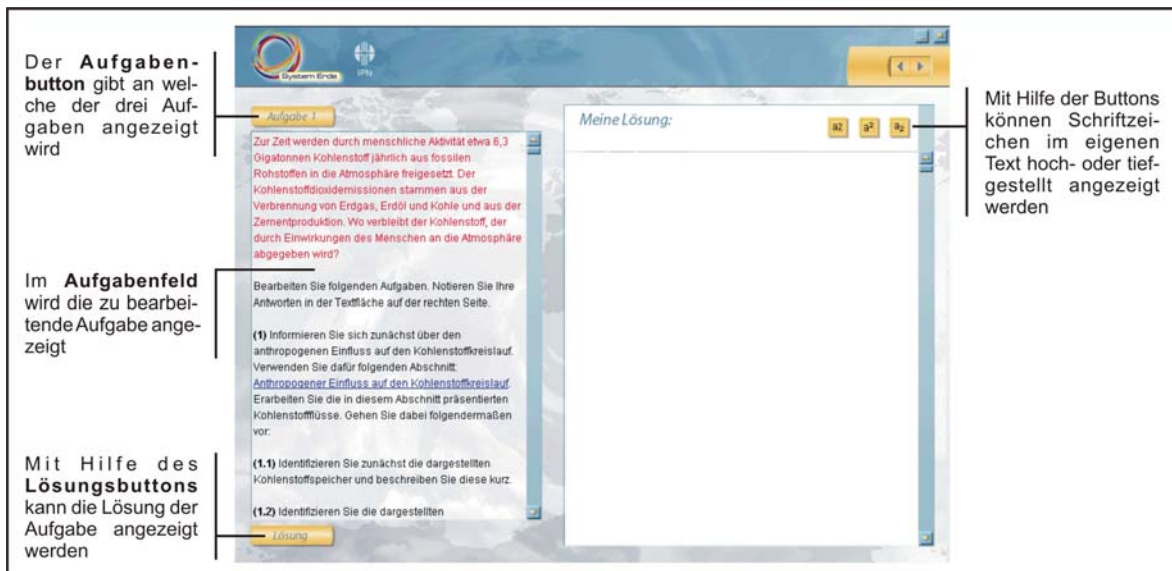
Der **Aufgabenbutton** gibt an welche der drei Aufgaben angezeigt wird

Im **Aufgabenfeld** wird die zu bearbeitende Aufgabe angezeigt

Mit Hilfe des **Lösungsbuttons** kann die Lösung der Aufgabe angezeigt werden

System Erde

IPN

Aufgabe 1

Zur Zeit werden durch menschliche Aktivität etwa 6,3 Gigatonnen Kohlenstoff jährlich aus fossilen Rohstoffen in die Atmosphäre freigesetzt. Der Kohlenstoffdioxidemissionen stammen aus der Verbrennung von Erdgas, Erdöl und Kohle und aus der Zementproduktion. Wo verbleibt der Kohlenstoff, der durch Einwirkungen des Menschen an die Atmosphäre abgegeben wird?

Bearbeiten Sie folgenden Aufgaben. Notieren Sie Ihre Antworten in der Textfläche auf der rechten Seite.

**(1)** Informieren Sie sich zunächst über den anthropogenen Einfluss auf den Kohlenstoffkreislauf. Verwenden Sie dafür folgenden Abschnitt: Anthropogener Einfluss auf den Kohlenstoffkreislauf. Erarbeiten Sie die in diesem Abschnitt präsentierten Kohlenstoffflüsse. Gehen Sie dabei folgendermaßen vor:

**(1.1)** Identifizieren Sie zunächst die dargestellten Kohlenstoffspeicher und beschreiben Sie diese kurz.

**(1.2)** Identifizieren Sie die dargestellten

Lösung

Meine Lösung:

a2 $a^2$ $a_2$

Mit Hilfe der Buttons können Schriftzeichen im eigenen Text hoch- oder tiefgestellt angezeigt werden